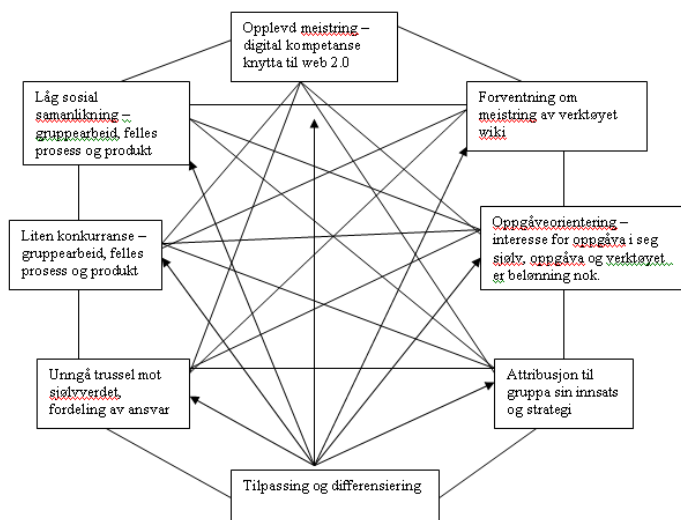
Opplevd meistring – digital kompetanse knytta til web 2.0

Låg sosial samanlikning – gruppearbeid, felles prosess og produkt

Forventning om meistring av verktøyet wiki

Liten konkurranse – gruppearbeid, felles prosess og produkt

Oppgåveorientering – interesse for oppgåva i seg sjølv, oppgåva og verktøyet er belønning nok.

Unngå trussel mot sjølvverdet, fordeling av ansvar

Attribusjon til gruppa sin innsats og strategi

Tilpassing og differensiering